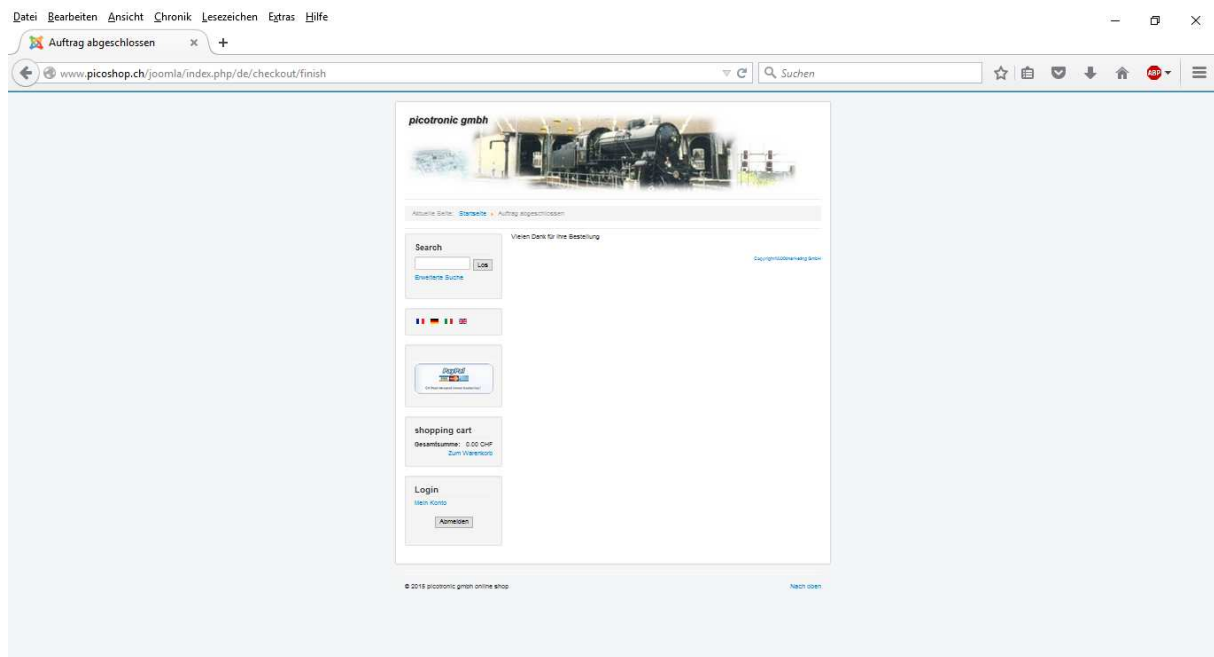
Datei Bearbeiten Ansicht Chronik Lesezeichen Extras Hilfe

Auftrag abgeschlossen

www.picoshop.ch/joomla/index.php/de/checkout/finish

Suchen

picotronic gmbh

Aktuelle Seite: Startseite » Auftrag abgeschlossen

Search

Los

Erweiterte Suche

Vielen Dank für Ihre Bestellung

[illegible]

PayPal

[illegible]

shopping cart

Gesamtsumme: 0.00 CHF

Zum Warenkorb

Login

Mein Konto

Anmelden

© 2015 picotronic gmbh online shop

Nach oben